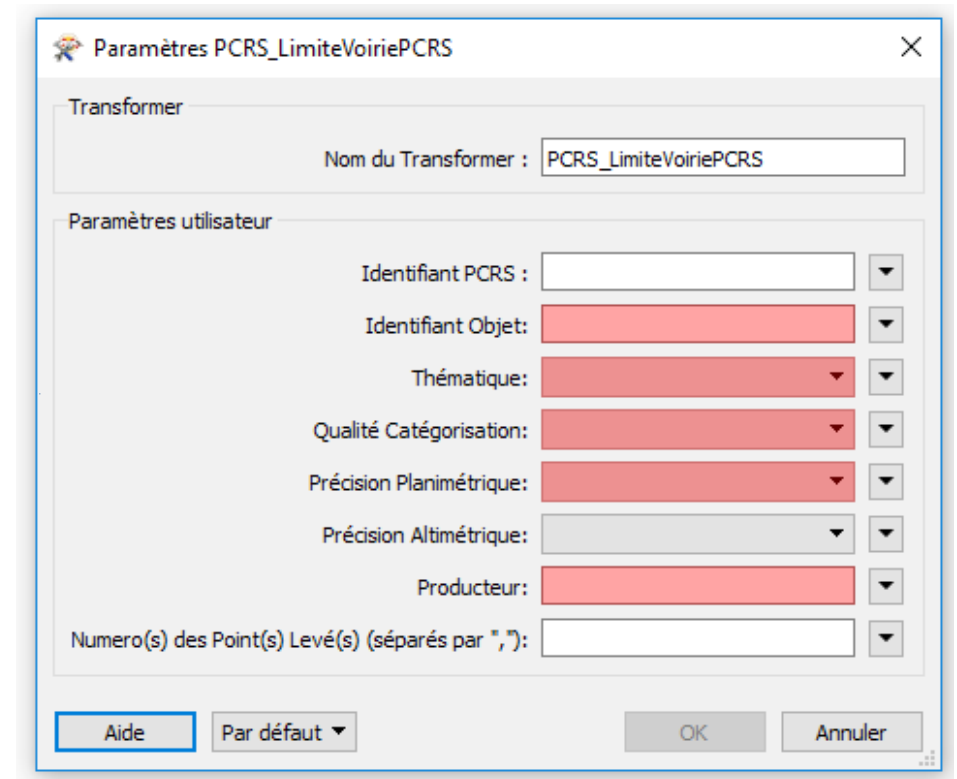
Paramètres PCRS_LimiteVoiriePCRS

Transformer

Nom du Transformer : PCRS_LimiteVoiriePCRS

Paramètres utilisateur

Identifiant PCRS :

Identifiant Objet:

Thématique:

Qualité Catégorisation:

Précision Planimétrique:

Précision Altimétrique:

Producteur:

Numero(s) des Point(s) Levé(s) (séparés par ","):

Aide
Par défaut
OK
Annuler